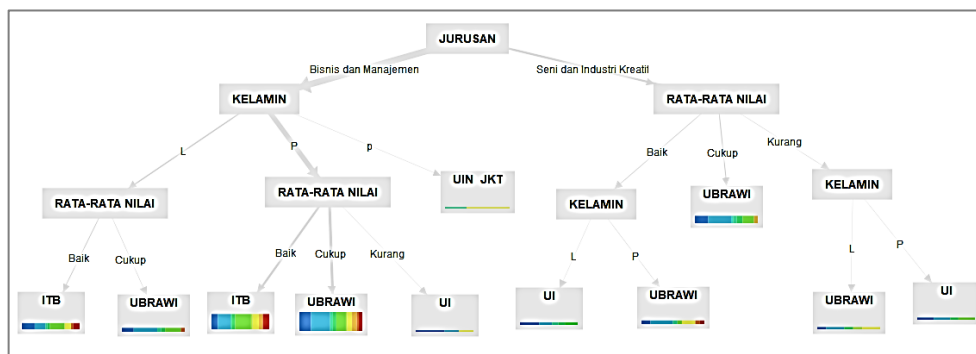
JURUSAN

Bisnis dan Manajemen

Seni dan Industri Kreatif

KELAMIN

RATA-RATA NILAI

L

P

p

Baik

Cukup

Kurang

RATA-RATA NILAI

RATA-RATA NILAI

UIN JKT

KELAMIN

UBRAWI

KELAMIN

Baik

Cukup

Baik

Cukup

Kurang

L

P

L

P

ITB

UBRAWI

ITB

UBRAWI

UI

UI

UBRAWI

UBRAWI

UI